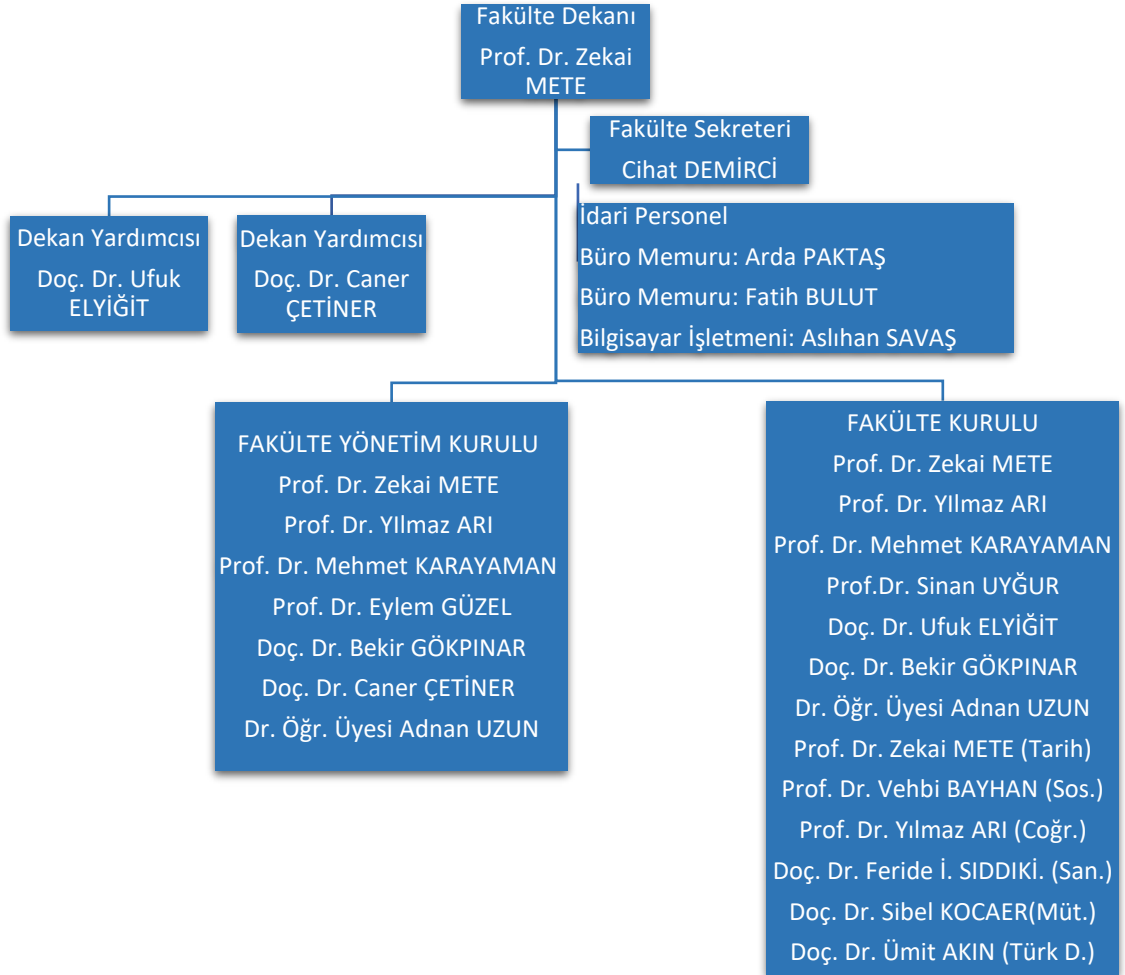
Fakülte Dekanı
Prof. Dr. Zekai METE

Fakülte Sekreteri
Cihat DEMİRCİ

Dekan Yardımcısı
Doç. Dr. Ufuk ELYİĞİT

Dekan Yardımcısı
Doç. Dr. Caner ÇETİNER

İdari Personel
Büro Memuru: Arda PAKTAŞ
Büro Memuru: Fatih BULUT
Bilgisayar İşletmeni: Aslıhan SAVAŞ

FAKÜLTE YÖNETİM KURULU
Prof. Dr. Zekai METE
Prof. Dr. YIlmaz ARI
Prof. Dr. Mehmet KARAYAMAN
Prof. Dr. Eylem GÜZEL
Doç. Dr. Bekir GÖKPINAR
Doç. Dr. Caner ÇETİNER
Dr. Öğr. Üyesi Adnan UZUN

FAKÜLTE KURULU
Prof. Dr. Zekai METE
Prof. Dr. YIlmaz ARI
Prof. Dr. Mehmet KARAYAMAN
Prof.Dr. Sinan UYĞUR
Doç. Dr. Ufuk ELYİĞİT
Doç. Dr. Bekir GÖKPINAR
Dr. Öğr. Üyesi Adnan UZUN
Prof. Dr. Zekai METE (Tarih)
Prof. Dr. Vehbi BAYHAN (Sos.)
Prof. Dr. Yılmaz ARI (Coğr.)
Doç. Dr. Feride İ. SIDDIKİ. (San.)
Doç. Dr. Sibel KOCAER(Müt.)
Doç. Dr. Ümit AKIN (Türk D.)